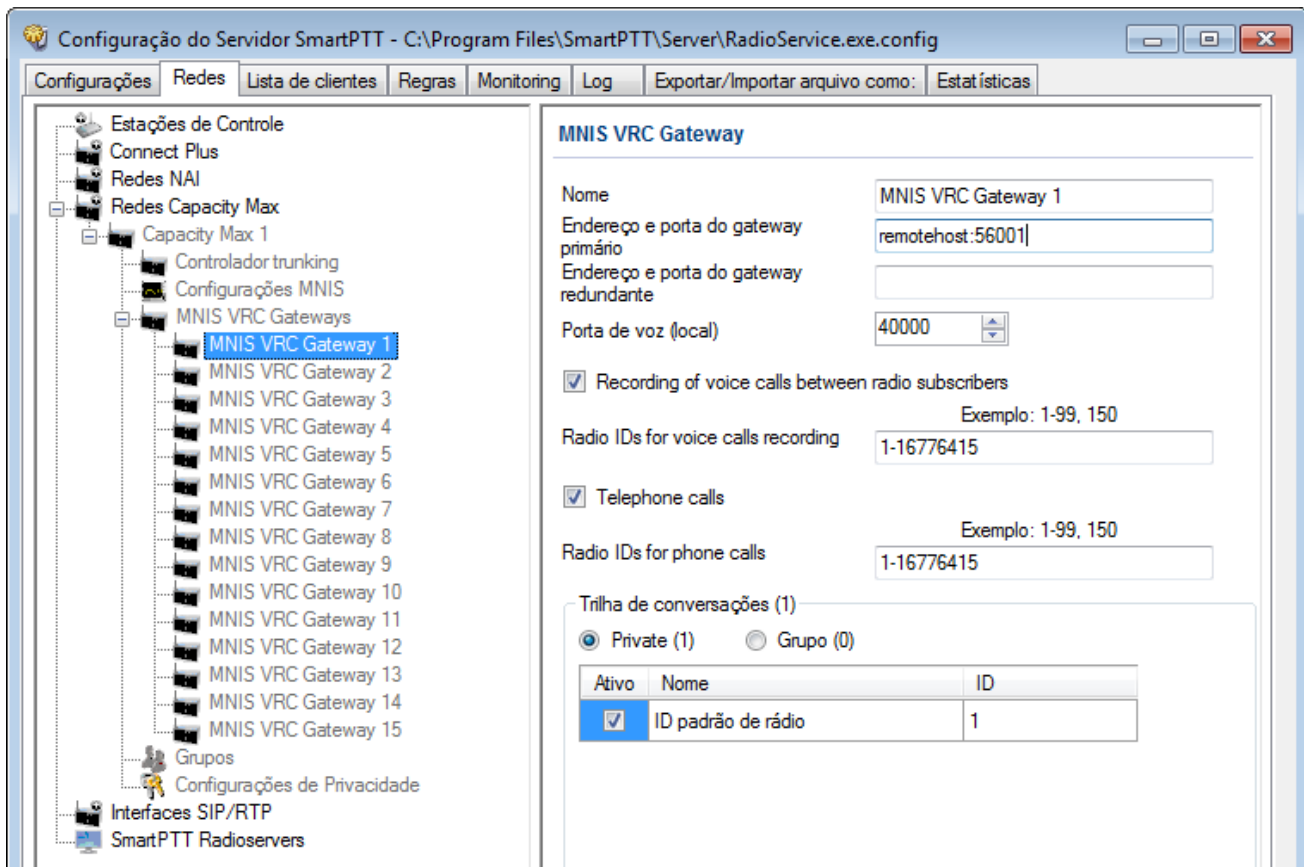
Configuração do Servidor SmartPTT - C:\Program Files\SmartPTT\Server\RadioService.exe.config

Configurações | Redes | Lista de clientes | Regras | Monitoring | Log | Exportar/Importar arquivo como: | Estatísticas

Estações de Controle
Connect Plus
Redes NAI
Redes Capacity Max
Capacity Max 1
Controlador trunking
Configurações MNIS
MNIS VRC Gateways
MNIS VRC Gateway 1
MNIS VRC Gateway 2
MNIS VRC Gateway 3
MNIS VRC Gateway 4
MNIS VRC Gateway 5
MNIS VRC Gateway 6
MNIS VRC Gateway 7
MNIS VRC Gateway 8
MNIS VRC Gateway 9
MNIS VRC Gateway 10
MNIS VRC Gateway 11
MNIS VRC Gateway 12
MNIS VRC Gateway 13
MNIS VRC Gateway 14
MNIS VRC Gateway 15
Grupos
Configurações de Privacidade
Interfaces SIP/RTP
SmartPTT Radioservers

MNIS VRC Gateway

Nome: MNIS VRC Gateway 1
Endereço e porta do gateway primário: remotehost:56001
Endereço e porta do gateway redundante
Porta de voz (local): 40000

Recording of voice calls between radio subscribers
Exemplo: 1-99, 150
Radio IDs for voice calls recording: 1-16776415

Telephone calls
Exemplo: 1-99, 150
Radio IDs for phone calls: 1-16776415

Trilha de conversações (1)
Private (1)   Grupo (0)

| Ativo | Nome | ID |
|---|---|---|
| ☑ | ID padrão de rádio | 1 |